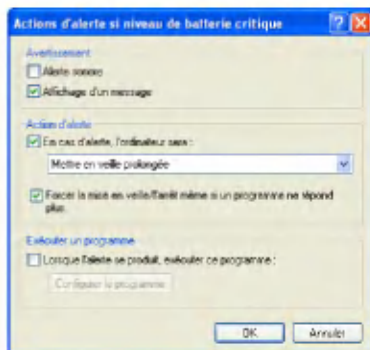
Actions d'alerte si niveau de batterie critique

Avertissement

Alerte sonore

Affichage d'un message

Action d'alerte

En cas d'alerte, l'ordinateur sera :

Mettre en veille prolongée

Forcer la mise en veille/l'arrêt même si un programme ne répond plus.

Exécuter un programme

Lorsque l'alerte se produit, exécuter ce programme :

Configurer le programme

OK

Annuler